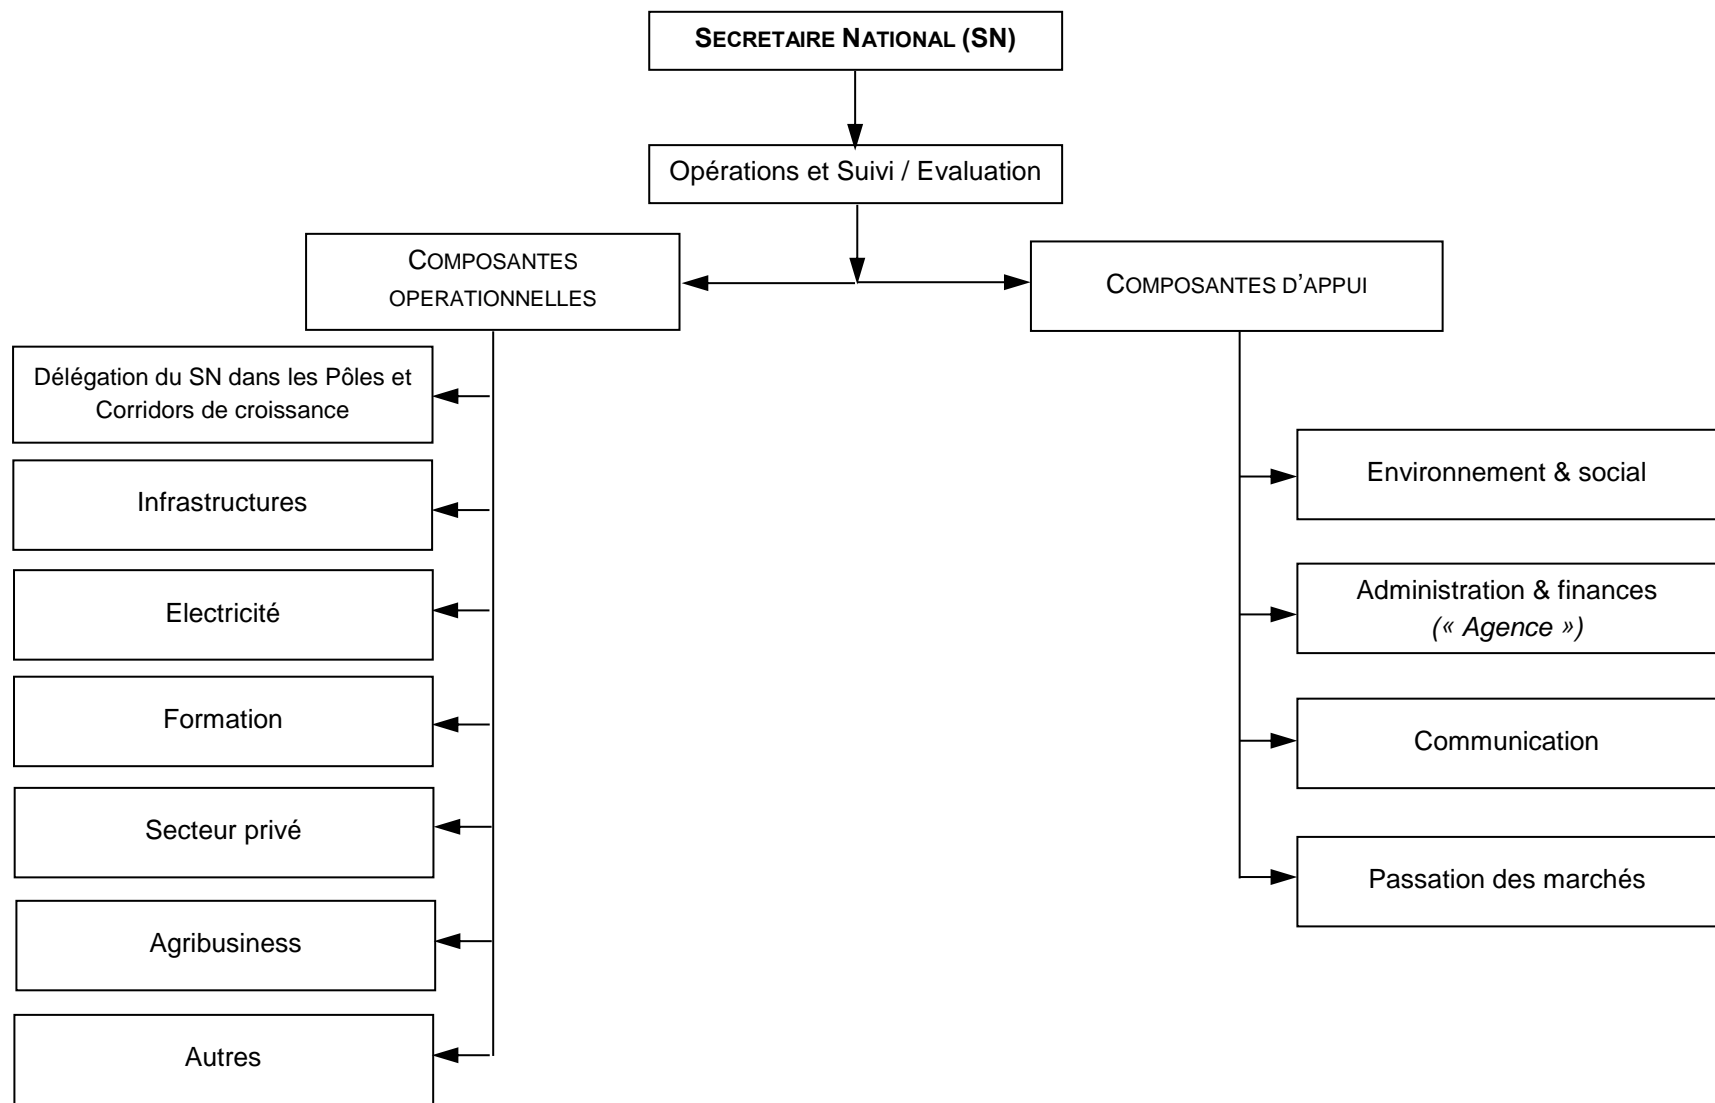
SECRETAIRE NATIONAL (SN)

Opérations et Suivi / Evaluation

COMPOSANTES OPERATIONNELLES

COMPOSANTES D'APPUI

Délégation du SN dans les Pôles et Corridors de croissance

Infrastructures

Electricité

Formation

Secteur privé

Agribusiness

Autres

Environnement & social

Administration & finances (« Agence »)

Communication

Passation des marchés